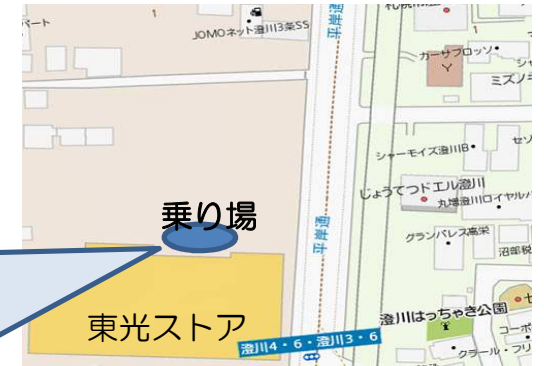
パート

1

JOMOネット澄川3条SS

平岸通

札幌

カーナプロッソ

ミズノ

シャーモイズ澄川B

セゾ

じょうてつドエル澄川

丸増澄川ロイヤル

乗り場

グランパレス高栄

沼部税

平岸通

東光ストア

澄川4・6・澄川3・6

澄川はっちゃき公園

コーポ

クラール・プリ